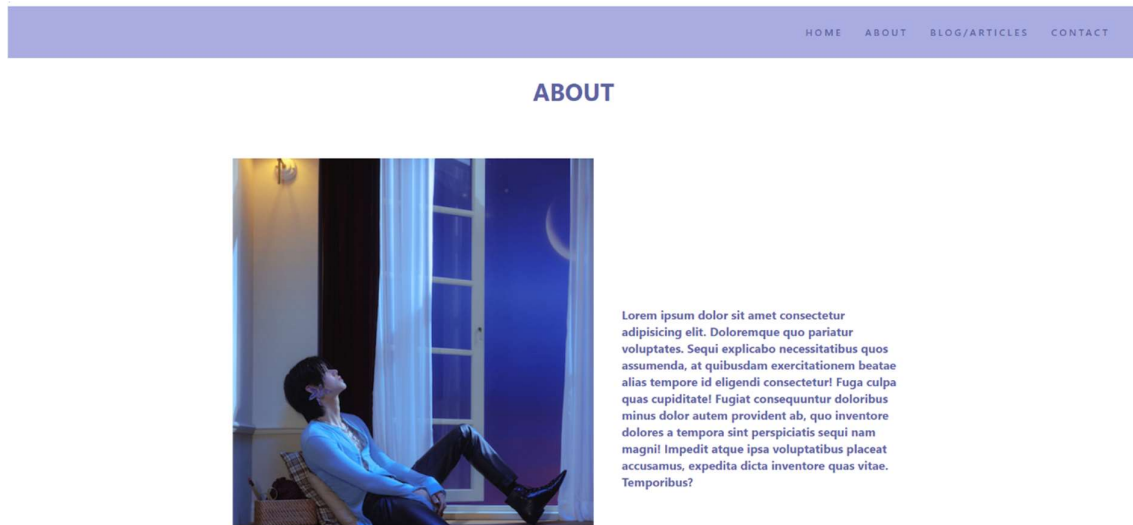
HOME ABOUT BLOG/ARTICLES CONTACT

ABOUT

Lorem ipsum dolor sit amet consectetur adipisicing elit. Doloremque quo pariatur voluptates. Sequi explicabo necessitatibus quos assumenda, at quibusdam exercitationem beatae alias tempore id eligendi consectetur! Fuga culpa quas cupiditate! Fugiat consequuntur doloribus minus dolor autem provident ab, quo inventore dolores a tempora sint perspiciatis sequi nam magni! Impedit atque ipsa voluptatibus placeat accusamus, expedita dicta inventore quas vitae. Temporibus?